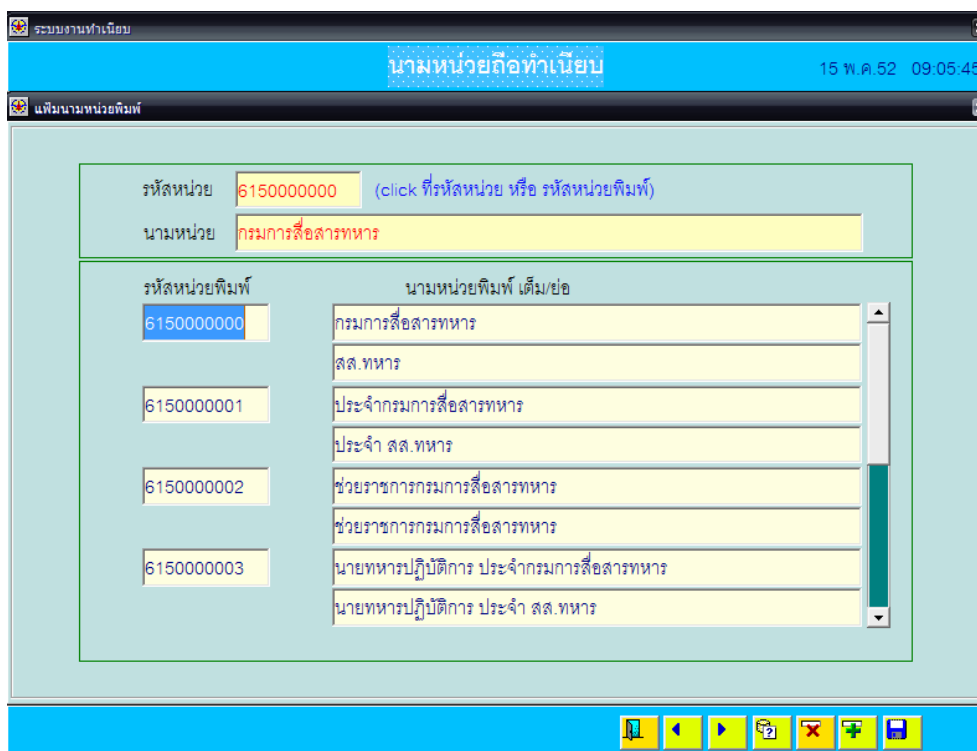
ระบบงานทำเนียบ

นามหน่วยถือทำเนียบ

15 พ.ค.52 09:05:45

แฟ้มนามหน่วยพิมพ์

รหัสหน่วย 6150000000 (click ที่รหัสหน่วย หรือ รหัสหน่วยพิมพ์)

นามหน่วย กรมการสื่อสารทหาร

รหัสหน่วยพิมพ์

นามหน่วยพิมพ์ เต็ม/ย่อ

| รหัสหน่วยพิมพ์ | นามหน่วยพิมพ์ เต็ม/ย่อ |
|---|---|
| 6150000000 | กรมการสื่อสารทหาร |
| | สส.ทหาร |
| 6150000001 | ประจำกรมการสื่อสารทหาร |
| | ประจำ สส.ทหาร |
| 6150000002 | ช่วยราชการกรมการสื่อสารทหาร |
| | ช่วยราชการกรมการสื่อสารทหาร |
| 6150000003 | นายทหารปฏิบัติการ ประจำกรมการสื่อสารทหาร |
| | นายทหารปฏิบัติการ ประจำ สส.ทหาร |